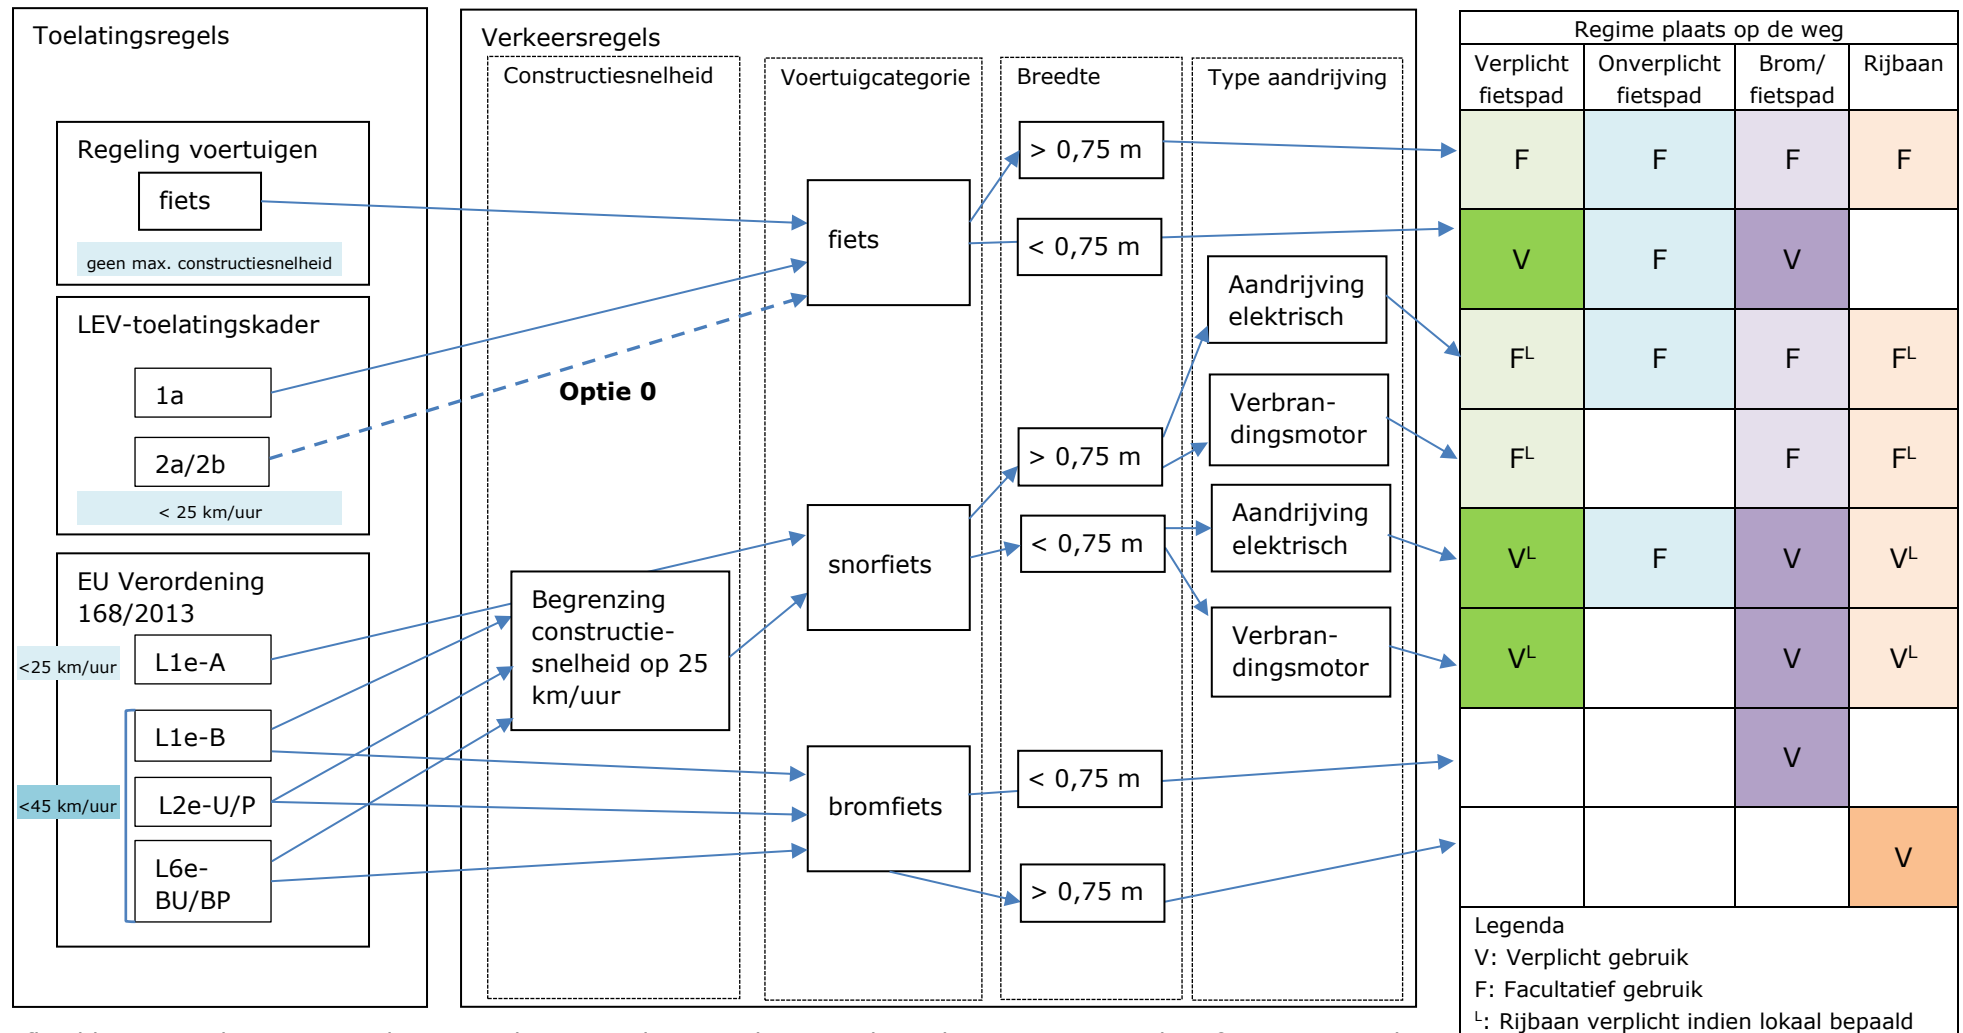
Toelatingsregels

Regeling voertuigen

fiets

geen max. constructiesnelheid

LEV-toelatingskader

1a

2a/2b

< 25 km/uur

EU Verordening 168/2013

<25 km/uur

L1e-A

L1e-B

<45 km/uur

L2e-U/P

L6e-BU/BP

Verkeersregels

Constructiesnelheid

Voertuigcategorie

Breedte

Type aandrijving

Optie 0

Begrenzing constructiesnelheid op 25 km/uur

fiets

snorfiets

bromfiets

> 0,75 m

< 0,75 m

> 0,75 m

< 0,75 m

< 0,75 m

> 0,75 m

Aandrijving elektrisch

Verbrandingsmotor

Aandrijving elektrisch

Verbrandingsmotor

| Regime plaats op de weg | | | |
|---|---|---|---|
| Verplicht fietspad | Onverplicht fietspad | Brom/ fietspad | Rijbaan |
| F | F | F | F |
| V | F | V | |
| F$^L$ | F | F | F$^L$ |
| F$^L$ | | F | F$^L$ |
| V$^L$ | F | V | V$^L$ |
| V$^L$ | | V | V$^L$ |
| | | V | |
| | | | V |

Legenda
V: Verplicht gebruik
F: Facultatief gebruik
$^L$: Rijbaan verplicht indien lokaal bepaald